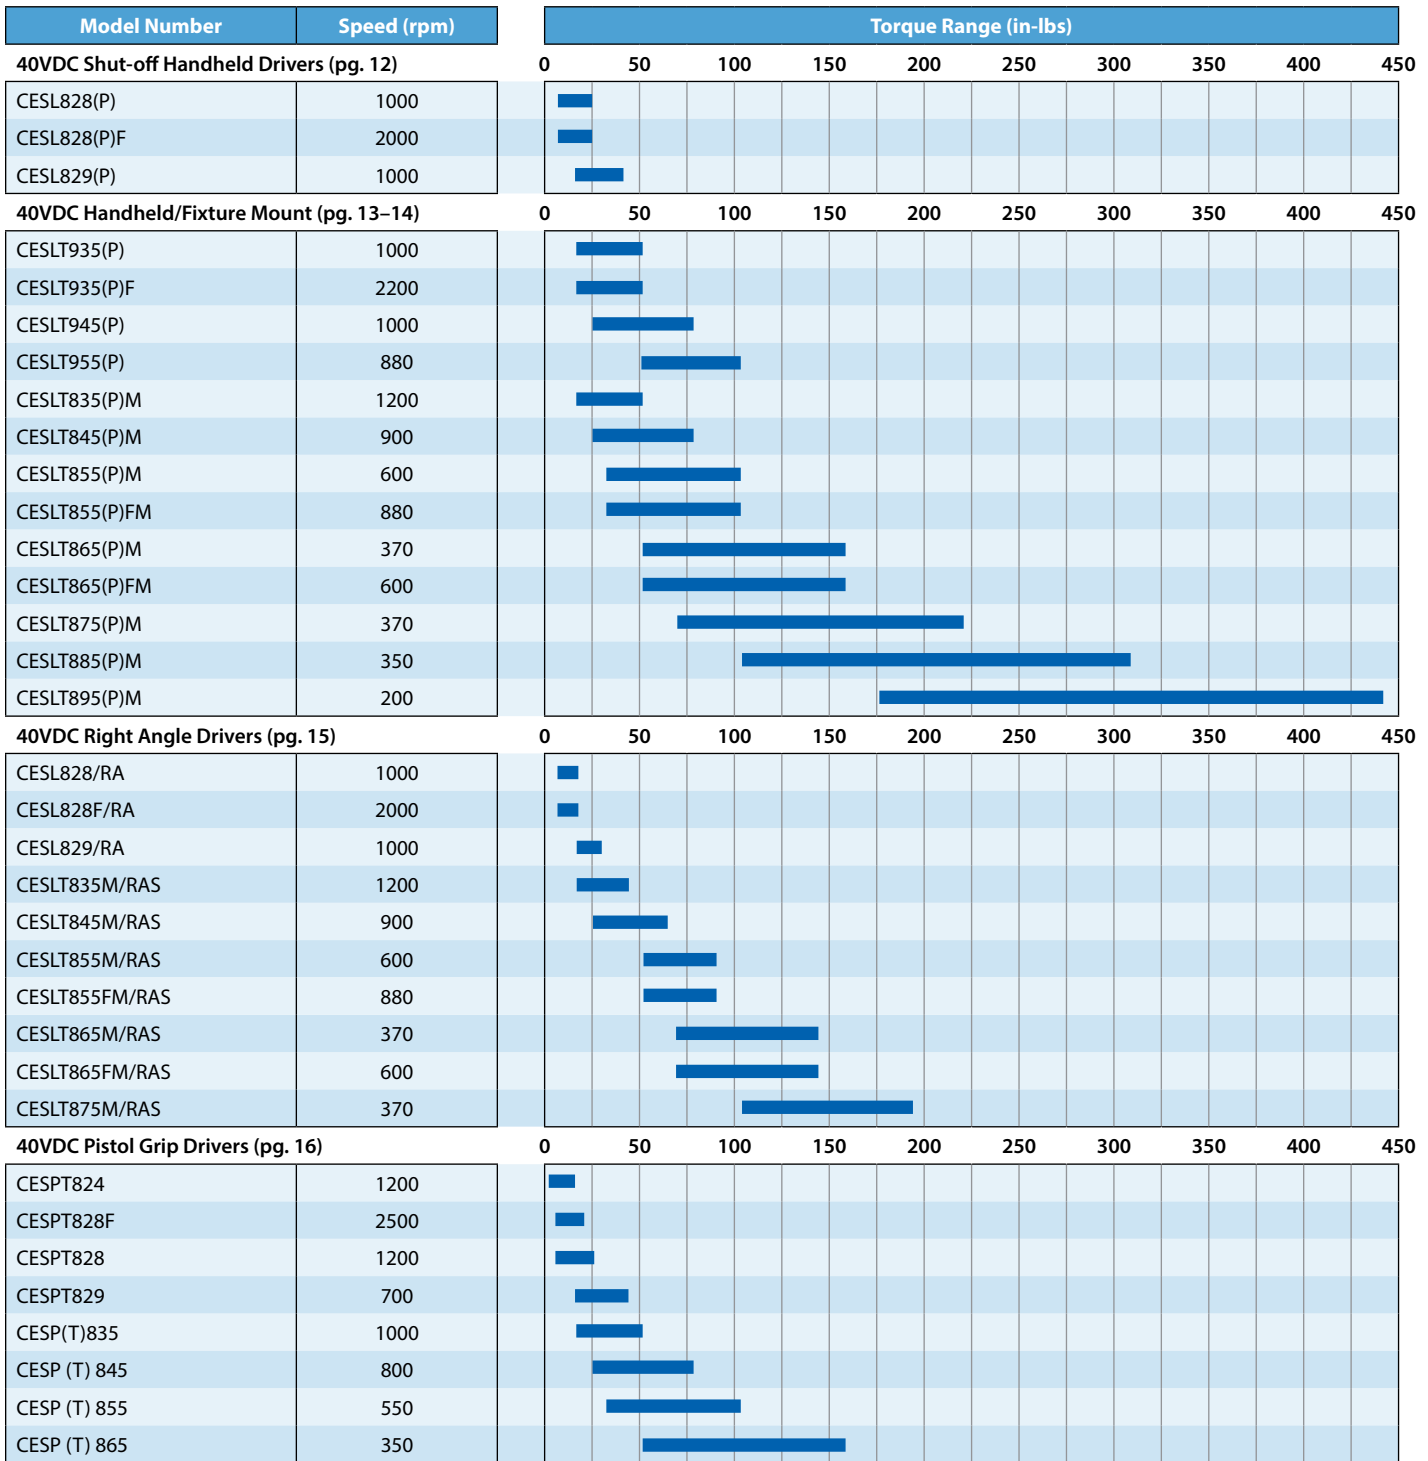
| Model Number | Speed (rpm) |
|---|---|
| **40VDC Shut-off Handheld Drivers (pg. 12)** | |
| CESL828(P) | 1000 |
| CESL828(P)F | 2000 |
| CESL829(P) | 1000 |
| **40VDC Handheld/Fixture Mount (pg. 13–14)** | |
| CESLT935(P) | 1000 |
| CESLT935(P)F | 2200 |
| CESLT945(P) | 1000 |
| CESLT955(P) | 880 |
| CESLT835(P)M | 1200 |
| CESLT845(P)M | 900 |
| CESLT855(P)M | 600 |
| CESLT855(P)FM | 880 |
| CESLT865(P)M | 370 |
| CESLT865(P)FM | 600 |
| CESLT875(P)M | 370 |
| CESLT885(P)M | 350 |
| CESLT895(P)M | 200 |
| **40VDC Right Angle Drivers (pg. 15)** | |
| CESL828/RA | 1000 |
| CESL828F/RA | 2000 |
| CESL829/RA | 1000 |
| CESLT835M/RAS | 1200 |
| CESLT845M/RAS | 900 |
| CESLT855M/RAS | 600 |
| CESLT855FM/RAS | 880 |
| CESLT865M/RAS | 370 |
| CESLT865FM/RAS | 600 |
| CESLT875M/RAS | 370 |
| **40VDC Pistol Grip Drivers (pg. 16)** | |
| CESPT824 | 1200 |
| CESPT828F | 2500 |
| CESPT828 | 1200 |
| CESPT829 | 700 |
| CESP(T)835 | 1000 |
| CESP (T) 845 | 800 |
| CESP (T) 855 | 550 |
| CESP (T) 865 | 350 |

Torque Range (in-lbs)
0 50 100 150 200 250 300 350 400 450
0 50 100 150 200 250 300 350 400 450
0 50 100 150 200 250 300 350 400 450
0 50 100 150 200 250 300 350 400 450